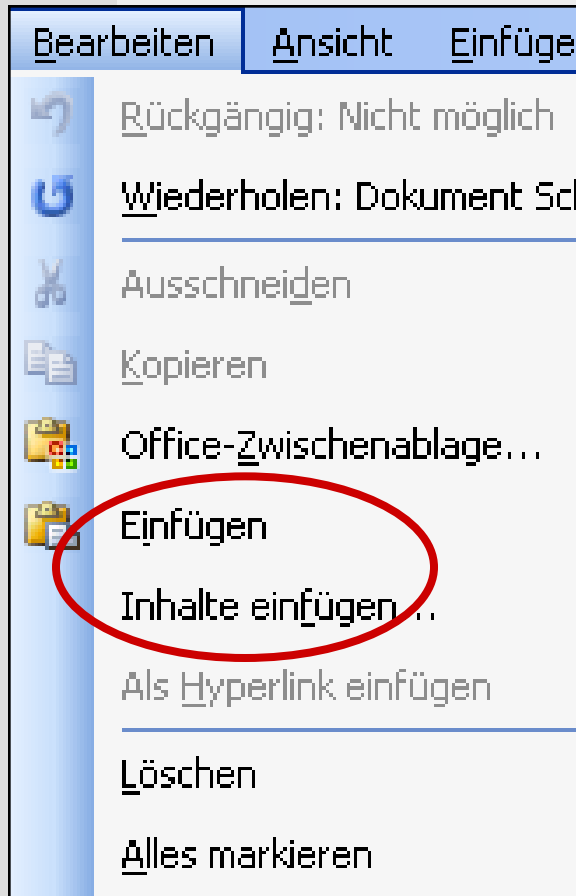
Bearbeiten Ansicht Einfüge

Rückgängig: Nicht möglich

Wiederholen: Dokument Sc

Ausschneiden

Kopieren

Office-Zwischenablage...

Einfügen

Inhalte einfügen...

Als Hyperlink einfügen

Löschen

Alles markieren